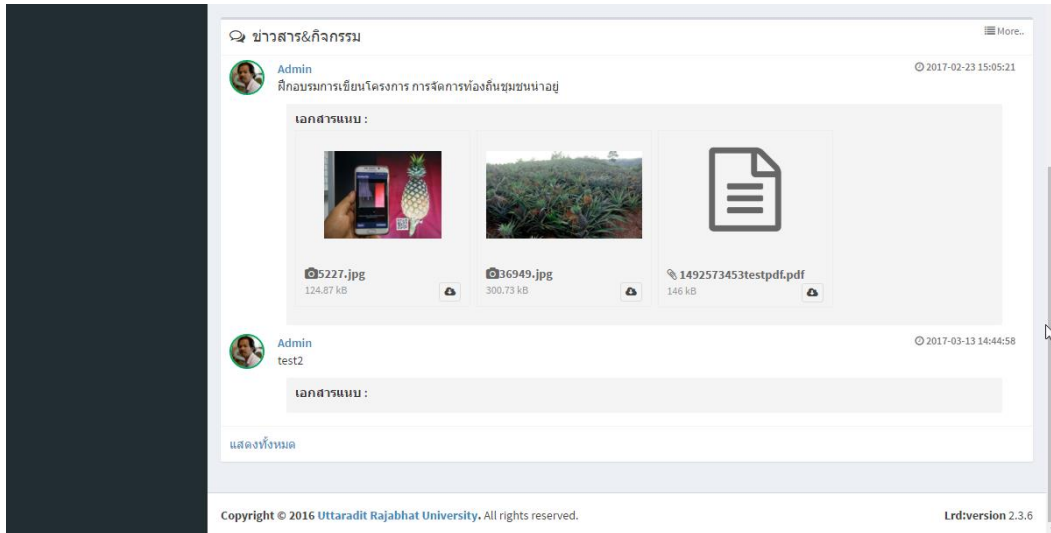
ข่าวสาร&กิจกรรม

More..

Admin
ฝึกอบรมการเขียนโครงการ การจัดการท้องถิ่นชุมชนน่าอยู่

2017-02-23 15:05:21

เอกสารแนบ :

5227.jpg
124.87 kB

36949.jpg
300.73 kB

1492573453testpdf.pdf
146 kB

Admin
test2

2017-03-13 14:44:58

เอกสารแนบ :

แสดงทั้งหมด

Copyright © 2016 Uttaradit Rajabhat University. All rights reserved.

Lrd:version 2.3.6